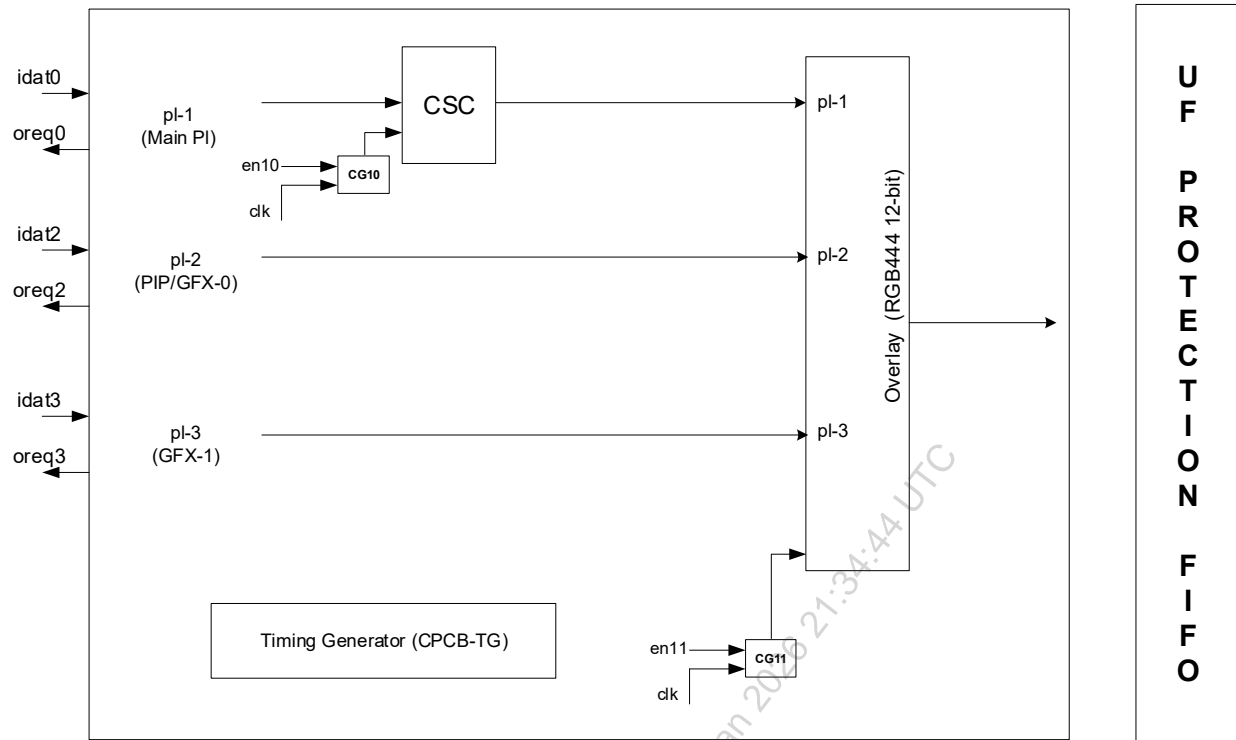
idat0
oreq0
pl-1
(Main PI)
CSC
en10
CG10
clk
idat2
pl-2
(PIP/GFX-0)
oreq2
idat3
pl-3
(GFX-1)
oreq3
pl-1
pl-2
pl-3
Overlay (RGB444 12-bit)
Timing Generator (CPCB-TG)
en11
CG11
clk
U F P R O T E C T I O N F I F O
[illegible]an 20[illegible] 21:34:44 UTC